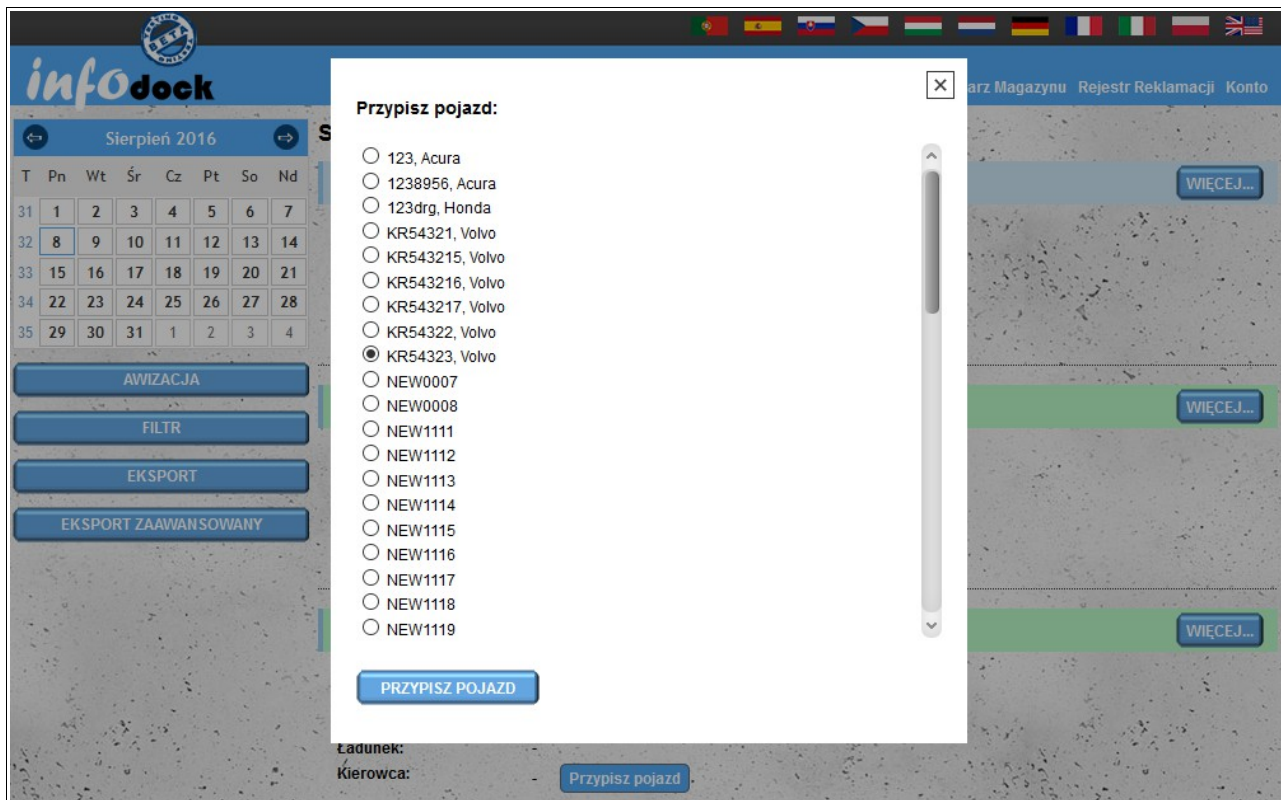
infodock

Sierpień 2016

| T | Pn | Wt | Śr | Cz | Pt | So | Nd |
|---|---|---|---|---|---|---|---|
| 31 | 1 | 2 | 3 | 4 | 5 | 6 | 7 |
| 32 | 8 | 9 | 10 | 11 | 12 | 13 | 14 |
| 33 | 15 | 16 | 17 | 18 | 19 | 20 | 21 |
| 34 | 22 | 23 | 24 | 25 | 26 | 27 | 28 |
| 35 | 29 | 30 | 31 | 1 | 2 | 3 | 4 |

AWIZACJA
FILTR
EKSPORT
EKSPORT ZAAWANSOWANY

S

arz Magazynu Rejestr Reklamacji Konto

WIĘCEJ...
WIĘCEJ...
WIĘCEJ...

Przypisz pojazd:

123, Acura
1238956, Acura
123drg, Honda
KR54321, Volvo
KR543215, Volvo
KR543216, Volvo
KR543217, Volvo
KR54322, Volvo
KR54323, Volvo
NEW0007
NEW0008
NEW1111
NEW1112
NEW1113
NEW1114
NEW1115
NEW1116
NEW1117
NEW1118
NEW1119

PRZYPISZ POJAZD

Ładunek: -
Kierowca: - Przypisz pojazd